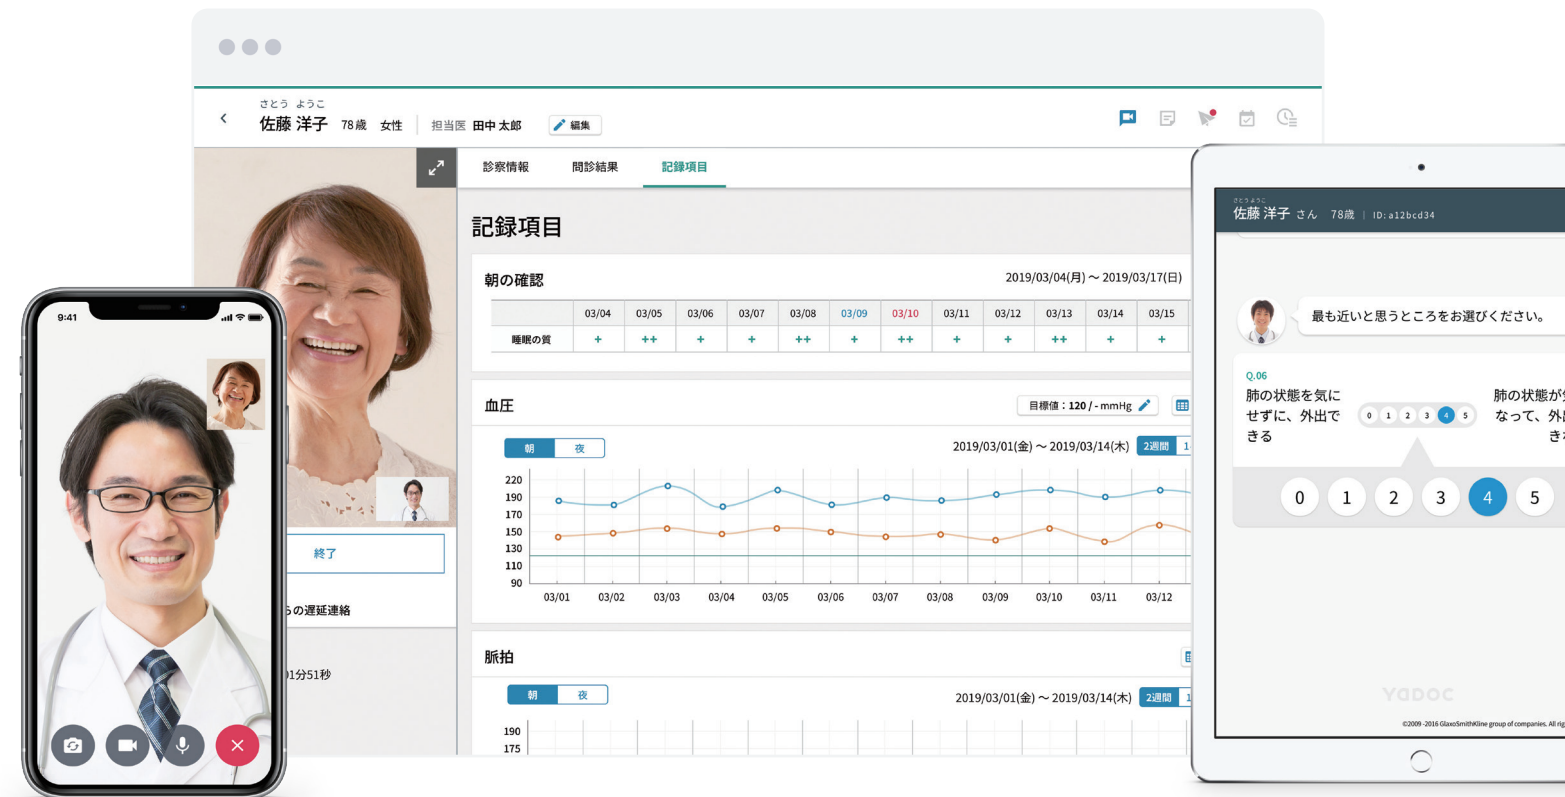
さとう ようこ
佐藤 洋子 78歳 女性 担当医 田中 太郎 編集

終了

らの遅延連絡

1分51秒

診察情報 問診結果 記録項目

記録項目

朝の確認 2019/03/04(月) ~ 2019/03/17(日)

| | 03/04 | 03/05 | 03/06 | 03/07 | 03/08 | 03/09 | 03/10 | 03/11 | 03/12 | 03/13 | 03/14 | 03/15 |
|---|---|---|---|---|---|---|---|---|---|---|---|---|
| 睡眠の質 | + | ++ | + | + | ++ | + | ++ | + | + | ++ | + | + |

血圧 目標値：120 / - mmHg

朝 夜 2019/03/01(金) ~ 2019/03/14(木) 2週間 1

220
190
170
150
130
110
90
03/01 03/02 03/03 03/04 03/05 03/06 03/07 03/08 03/09 03/10 03/11 03/12

脈拍

朝 夜 2019/03/01(金) ~ 2019/03/14(木) 2週間 1

190
175

9:41

さとうようこ
佐藤 洋子 さん 78歳 | ID: a12bcd34

最も近いと思うところをお選びください。

Q.06
肺の状態を気にせずに、外出できる
0 1 2 3 4 5
肺の状態が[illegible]なって、外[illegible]き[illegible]

0 1 2 3 4 5

YADOC

©2009 -2016 GlaxoSmithKline group of companies. All rig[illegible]